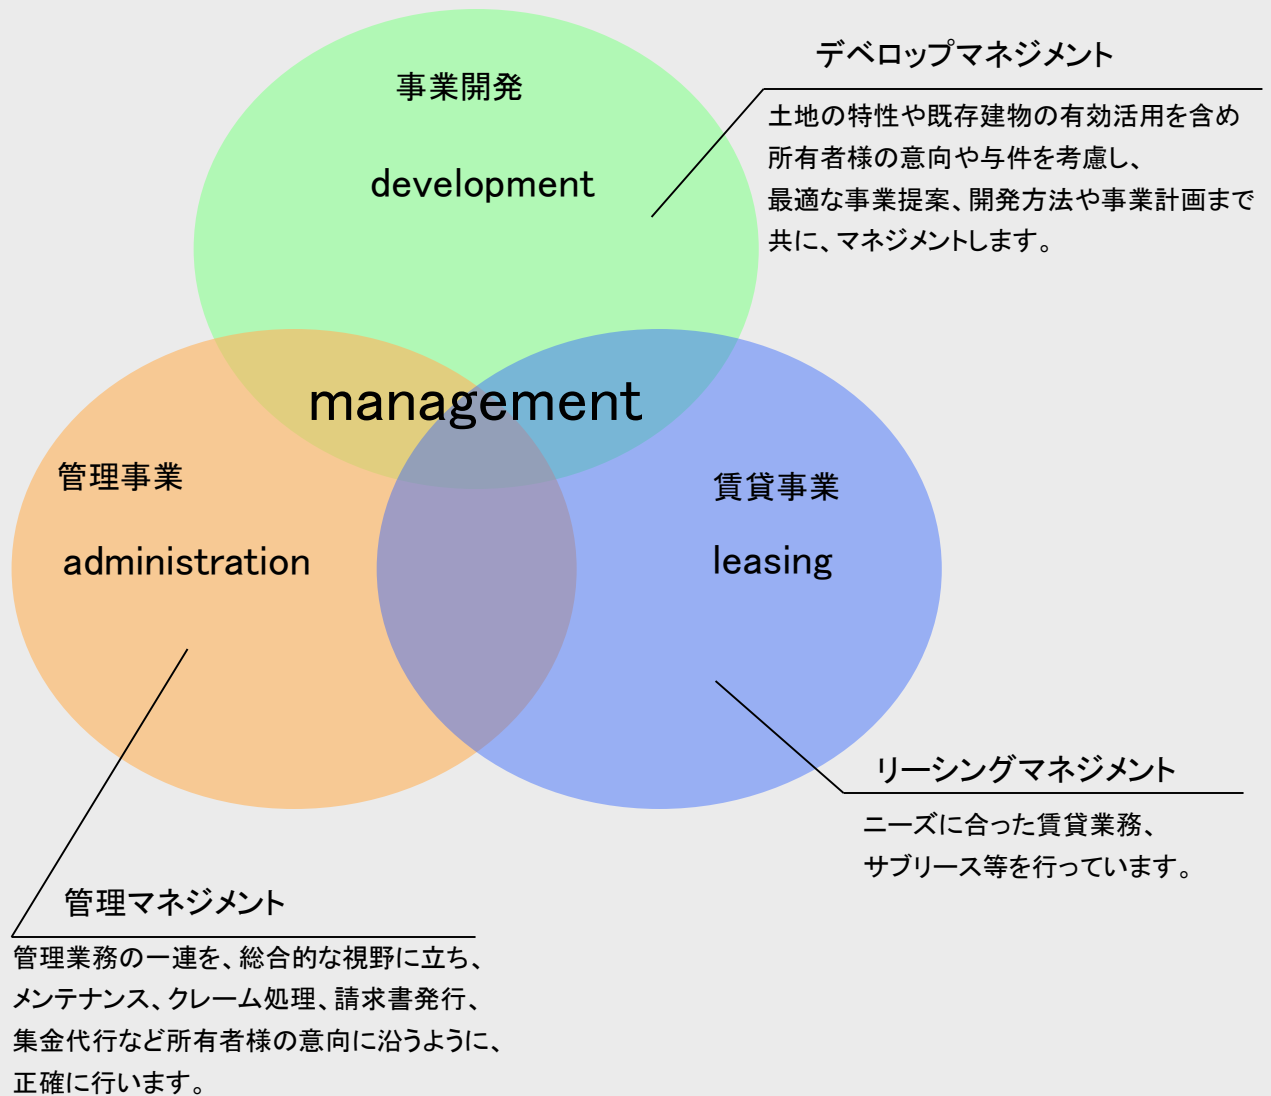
事業開発

development

デベロップマネジメント

土地の特性や既存建物の有効活用を含め所有者様の意向や与件を考慮し、最適な事業提案、開発方法や事業計画まで共に、マネジメントします。

management

管理事業

administration

賃貸事業

leasing

リーシングマネジメント

ニーズに合った賃貸業務、サブリース等を行っています。

管理マネジメント

管理業務の一連を、総合的な視野に立ち、メンテナンス、クレーム処理、請求書発行、集金代行など所有者様の意向に沿うように、正確に行います。